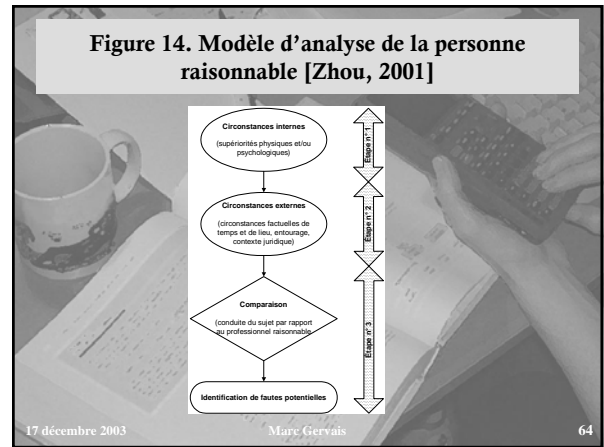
Figure 14. Modèle d’analyse de la personne raisonnable [Zhou, 2001]

Circonstances internes

(supériorités physiques et/ou psychologiques)

Circonstances externes

(circonstances factuelles de temps et de lieu, entourage, contexte juridique)

Comparaison

(conduite du sujet par rapport au professionnel raisonnable)

Identification de fautes potentielles

Étape n° 1

Étape n° 2

Étape n° 3

17 décembre 2003

Marc Gervais

64